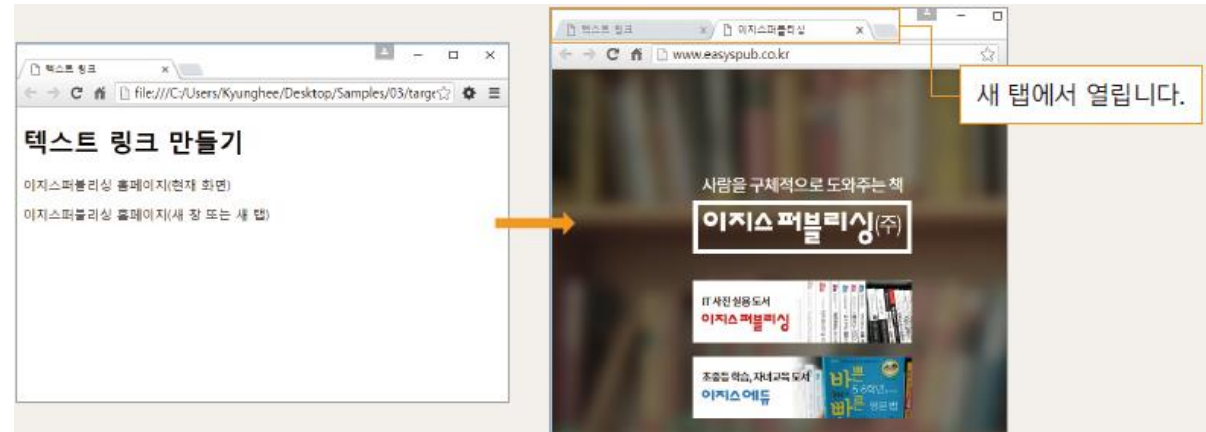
텍스트 링크
file:///C:/Users/Kyunghee/Desktop/Samples/03/targe

텍스트 링크 만들기

이지스퍼블리싱 홈페이지(현재 화면)

이지스퍼블리싱 홈페이지(새 창 또는 새 탭)

텍스트 링크
이지스퍼블리싱
www.easyspub.co.kr

새 탭에서 열립니다.

사람을 구체적으로 도와주는 책

이지스퍼블리싱(주)

IT 자전 실용 도서
이지스퍼블리싱

초중등 학습, 자녀교육 도서
이지스에듀

바빠